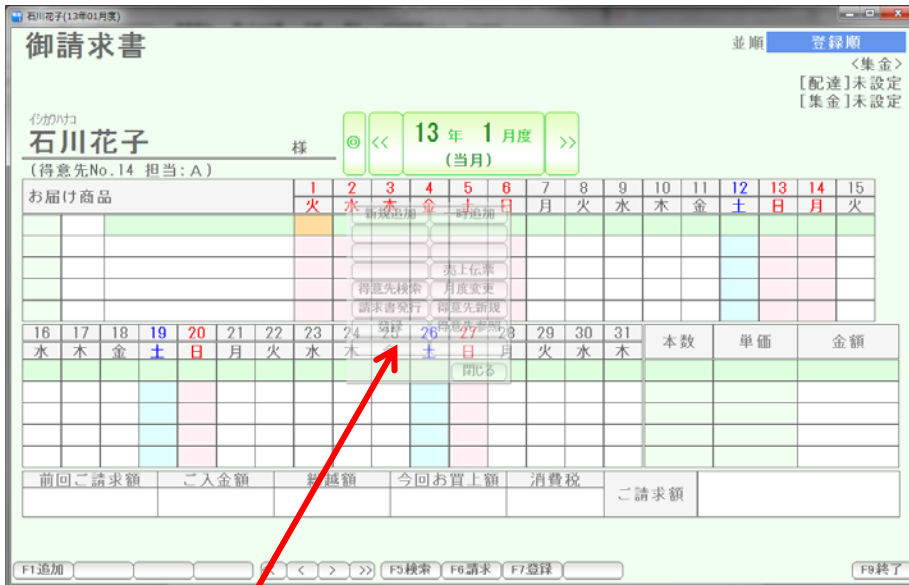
石川花子(13年01月度)

御請求書

並順 登録順

<集金>
[配達]未設定
[集金]未設定

イシカワハナコ
石川花子 様
(得意先No.14 担当:A)

◎ << 13 年 1 月度 (当月) >>

| お届け商品 | 1 火 | 2 水 | 3 木 | 4 金 | 5 土 | 6 日 | 7 月 | 8 火 | 9 水 | 10 木 | 11 金 | 12 土 | 13 日 | 14 月 | 15 火 |
|---|---|---|---|---|---|---|---|---|---|---|---|---|---|---|---|

新規追加
一時追加
売上伝票
得意先検索
月度変更
請求書発行
得意先新規
得意先参照
閉じる

| 16 水 | 17 木 | 18 金 | 19 土 | 20 日 | 21 月 | 22 火 | 23 水 | 24 木 | 25 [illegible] | 26 土 | 27 日 | 28 月 | 29 火 | 30 水 | 31 木 | 本数 | 単価 | 金額 |
|---|---|---|---|---|---|---|---|---|---|---|---|---|---|---|---|---|---|---|

| 前回ご請求額 | ご入金額 | 繰越額 | 今回お買上額 | 消費税 | ご請求額 |
|---|---|---|---|---|---|

F1追加 < < > >> F5検索 F6請求 F7登録 F9終了